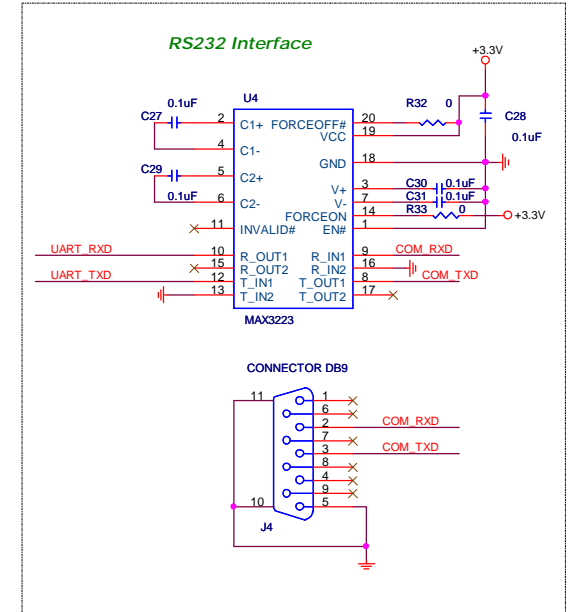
RS232 Interface

+3.3V

U4

0.1uF

C27

C1+ FORCEOFF#

VCC

C1-

GND

C2+

C2-

V+

V-

FORCEON

INVALID#

EN#

R_OUT1

R_OUT2

T_IN1

T_IN2

R_IN1

R_IN2

T_OUT1

T_OUT2

MAX3223

R32 0

C28

0.1uF

C29

0.1uF

C30 0.1uF

C31 0.1uF

R33 0

+3.3V

UART_RXD

UART_TXD

COM_RXD

COM_TXD

2 4 5 6 11 10 15 12 13 20 19 18 3 7 14 1 9 16 8 17

CONNECTOR DB9

11

1 6 2 7 3 8 4 9 5

10

J4

COM_RXD

COM_TXD